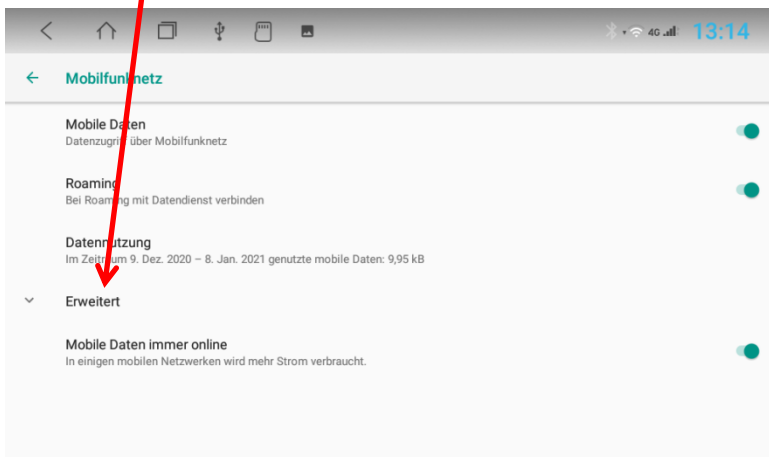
4G 13:14

Mobilfunknetz

Mobile Daten
Datenzugriff über Mobilfunknetz

Roaming
Bei Roaming mit Datendienst verbinden

Datennutzung
Im Zeitraum 9. Dez. 2020 – 8. Jan. 2021 genutzte mobile Daten: 9,95 kB

Erweitert

Mobile Daten immer online
In einigen mobilen Netzwerken wird mehr Strom verbraucht.